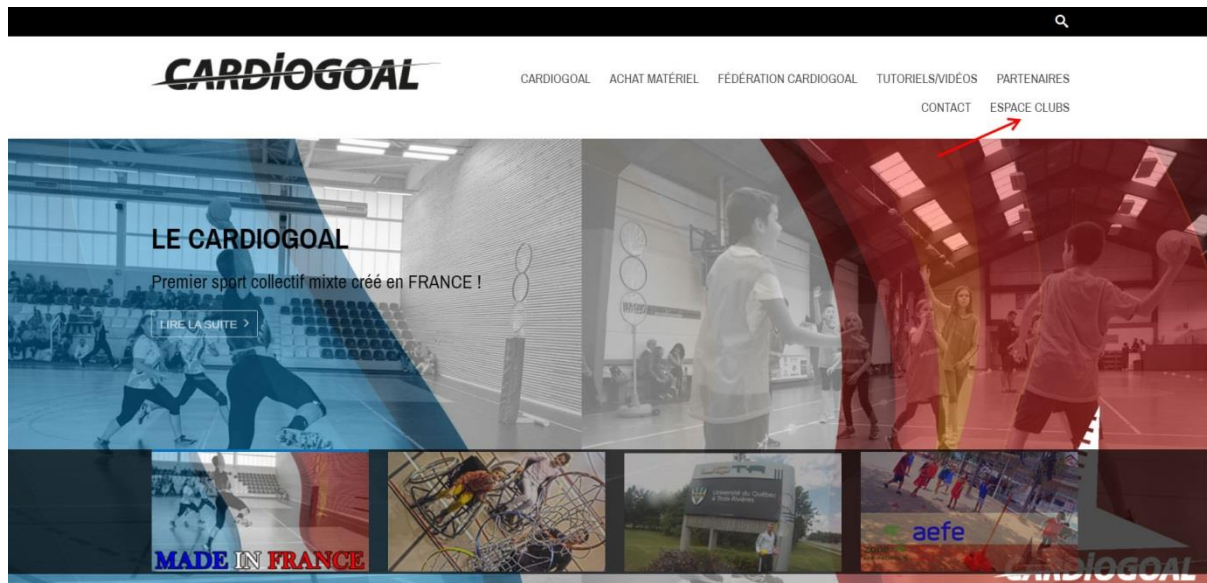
CARDIOGOAL

CARDIOGOAL ACHAT MATÉRIEL FÉDÉRATION CARDIOGOAL TUTORIELS/VIDÉOS PARTENAIRES CONTACT ESPACE CLUBS

LE CARDIOGOAL

Premier sport collectif mixte créé en FRANCE !

LIRE LA SUITE >

MADE IN FRANCE

Université du Québec à Trois-Rivières

aefe

CARDIOGOAL